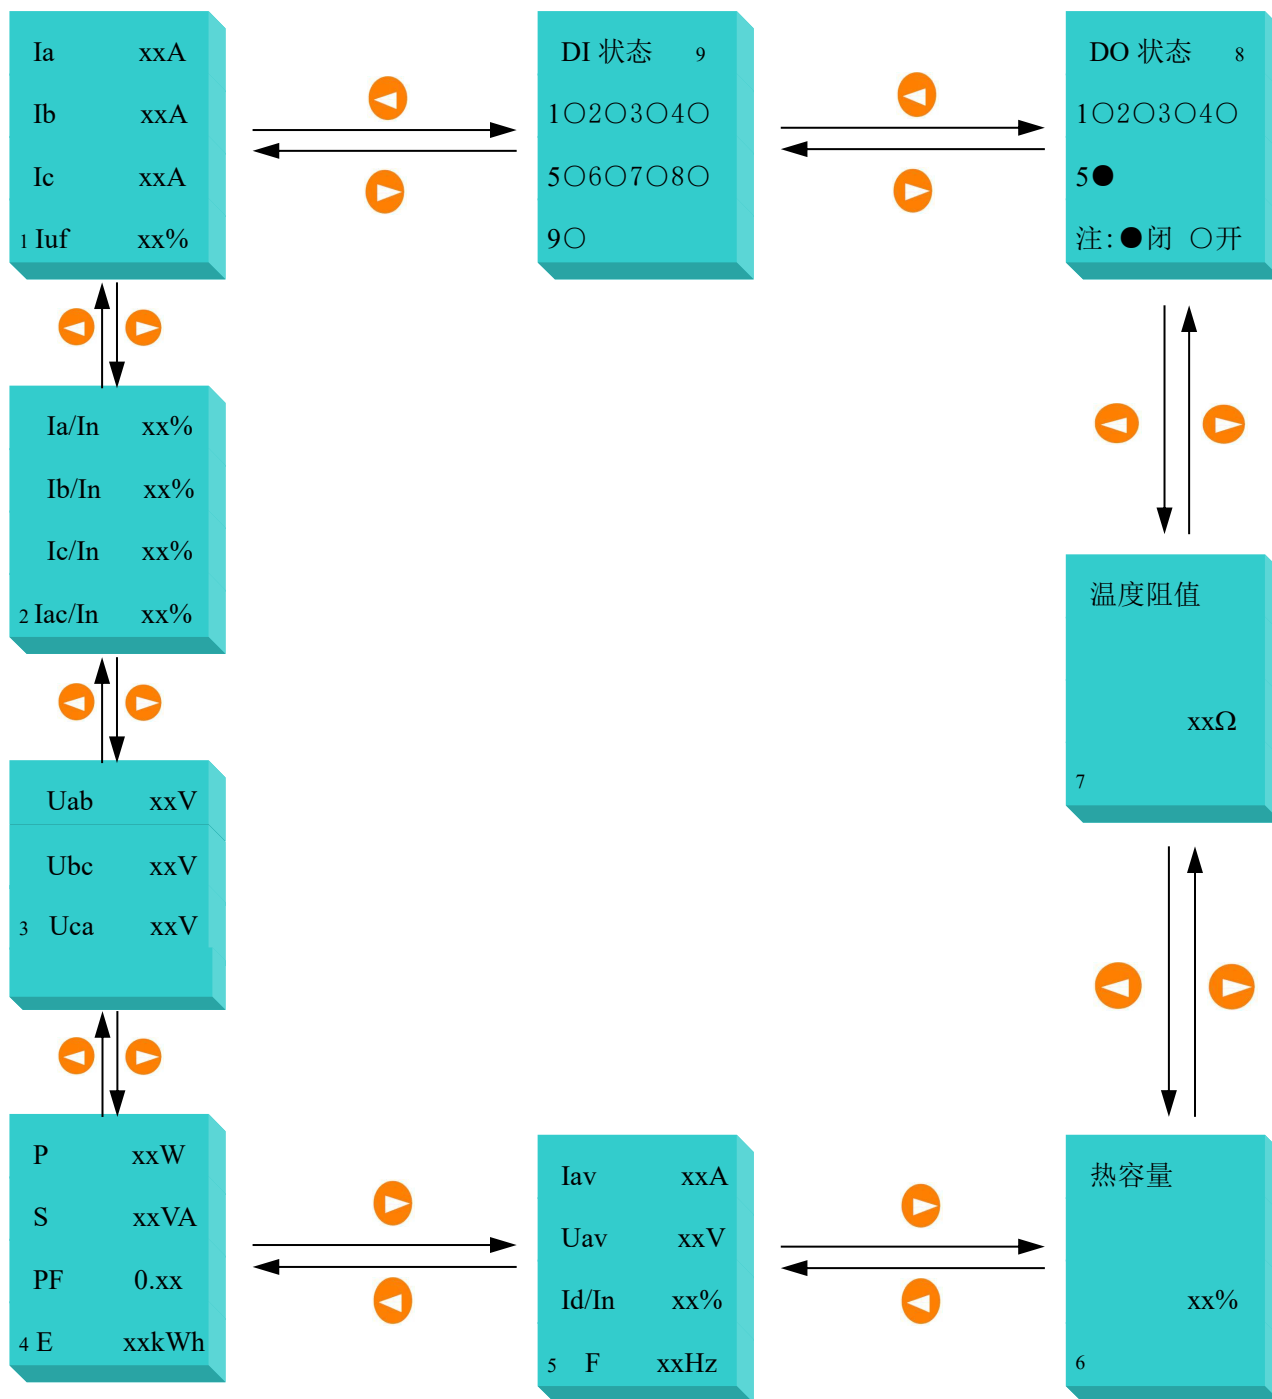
Ia xxA
Ib xxA
Ic xxA
1 Iuf xx%

DI 状态 9
1○2○3○4○
5○6○7○8○
9○

DO 状态 8
1○2○3○4○
5●
注:●闭 ○开

Ia/In xx%
Ib/In xx%
Ic/In xx%
2 Iac/In xx%

温度阻值
xxΩ
7

Uab xxV
Ubc xxV
3 Uca xxV

P xxW
S xxVA
PF 0.xx
4 E xxkWh

Iav xxA
Uav xxV
Id/In xx%
5 F xxHz

热容量
xx%
6